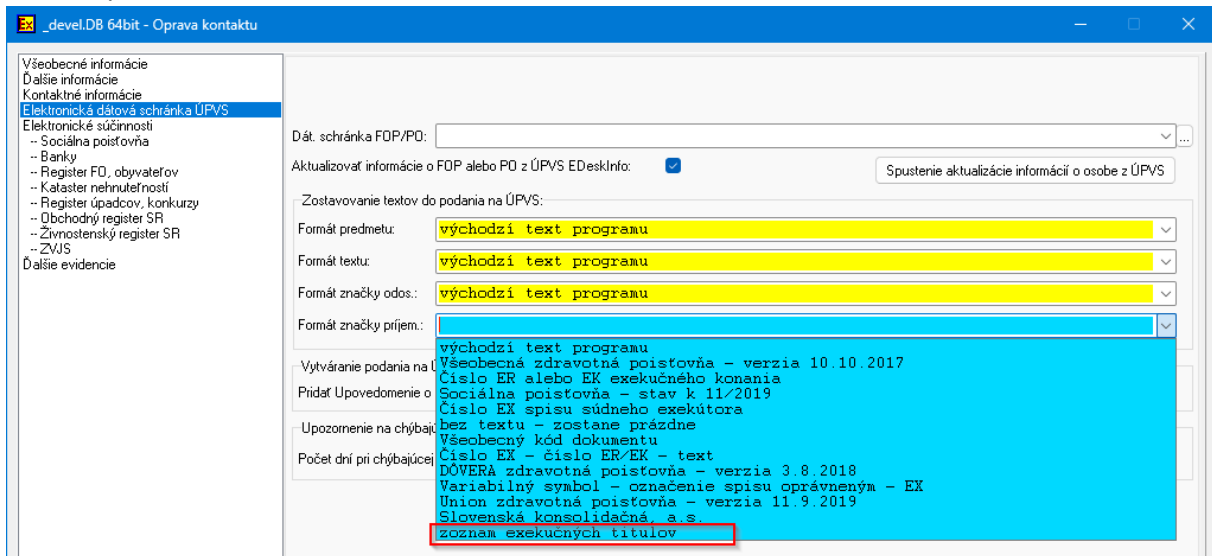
_devel.DB 64bit - Oprava kontaktu

Všeobecné informácie
Ďalšie informácie
Kontaktné informácie
Elektronická dátová schránka ÚPVS
Elektronické súčinnosti
-- Sociálna poisťovňa
-- Banky
-- Register FO, obyvateľov
-- Kataster nehnuteľností
-- Register úpadcov, konkurzy
-- Obchodný register SR
-- Živnostenský register SR
-- ZVJS
Ďalšie evidencie

Dát. schránka FOP/PO:
Aktualizovať informácie o FOP alebo PO z ÚPVS EDeskInfo:
Spustenie aktualizácie informácií o osobe z ÚPVS

Zostavovanie textov do podania na ÚPVS:
Formát predmetu: východzí text programu
Formát textu: východzí text programu
Formát značky odos.: východzí text programu
Formát značky príjem.:

Vytváranie podania na Ú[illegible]
Pridať Upovedomenie o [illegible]

Upozornenie na chýbaj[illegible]
Počet dní pri chýbajúcej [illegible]

východzí text programu
Všeobecná zdravotná poisťovňa - verzia 10.10.2017
Číslo ER alebo EK exekučného konania
Sociálna poisťovňa - stav k 11/2019
Číslo EX spisu súdneho exekútora
bez textu - zostane prázdne
Všeobecný kód dokumentu
Číslo EX - číslo ER/EK - text
DÔVERA zdravotná poisťovňa - verzia 3.8.2018
Variabilný symbol - označenie spisu oprávneným - EX
Union zdravotná poisťovňa - verzia 11.9.2019
Slovenská konsolidačná, a.s.
zoznam exekučných titulov